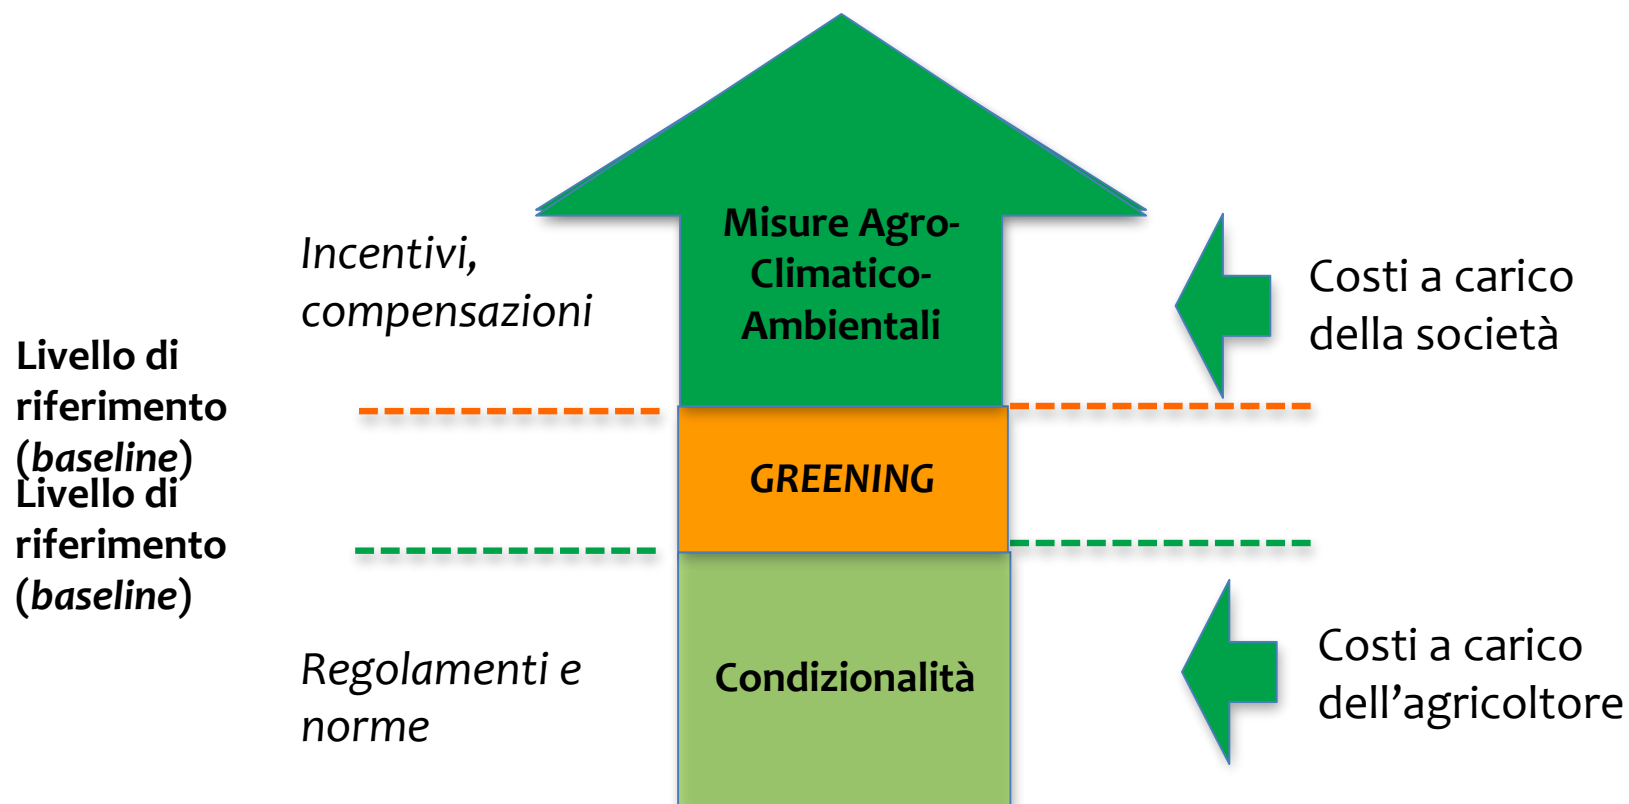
Misure Agro-Climatico-Ambientali

Incentivi, compensazioni

Costi a carico della società

Livello di riferimento (*baseline*)

GREENING

Livello di riferimento (*baseline*)

Regolamenti e norme

Condizionalità

Costi a carico dell'agricoltore